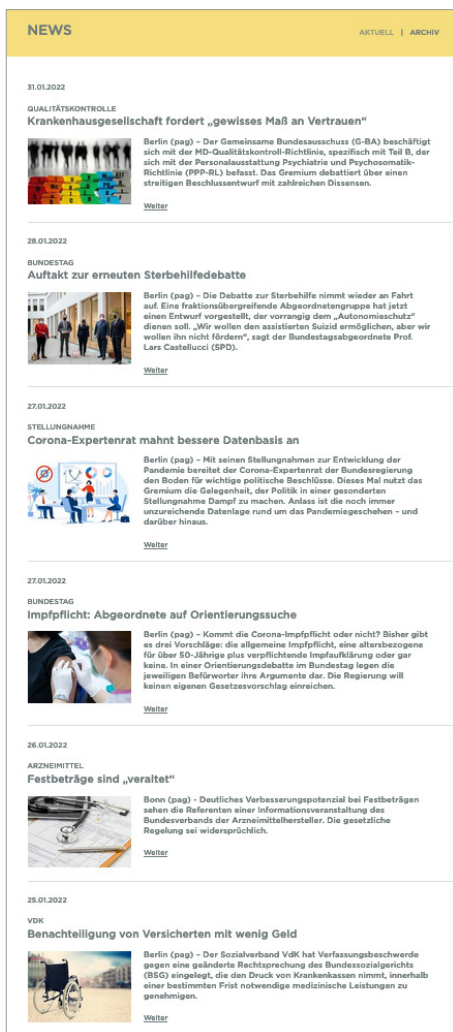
NEWS

AKTUELL | ARCHIV

31.01.2022

QUALITÄTSKONTROLLE

Krankenhausgesellschaft fordert „gewisses Maß an Vertrauen"

Berlin (pag) – Der Gemeinsame Bundesausschuss (G-BA) beschäftigt sich mit der MD-Qualitätskontroll-Richtlinie, spezifisch mit Teil B, der sich mit der Personalausstattung Psychiatrie und Psychosomatik-Richtlinie (PPP-RL) befasst. Das Gremium debattiert über einen streitigen Beschlussentwurf mit zahlreichen Dissensen.

Weiter

28.01.2022

BUNDESTAG

Auftakt zur erneuten Sterbehilfedebatte

Berlin (pag) – Die Debatte zur Sterbehilfe nimmt wieder an Fahrt auf. Eine fraktionsübergreifende Abgeordnetengruppe hat jetzt einen Entwurf vorgestellt, der vorrangig dem „Autonomieschutz" dienen soll. „Wir wollen den assistierten Suizid ermöglichen, aber wir wollen ihn nicht fördern", sagt der Bundestagsabgeordnete Prof. Lars Castellucci (SPD).

Weiter

27.01.2022

STELLUNGNAHME

Corona-Expertenrat mahnt bessere Datenbasis an

Berlin (pag) – Mit seinen Stellungnahmen zur Entwicklung der Pandemie bereitet der Corona-Expertenrat der Bundesregierung den Boden für wichtige politische Beschlüsse. Dieses Mal nutzt das Gremium die Gelegenheit, der Politik in einer gesonderten Stellungnahme Dampf zu machen. Anlass ist die noch immer unzureichende Datenlage rund um das Pandemiegeschehen – und darüber hinaus.

Weiter

27.01.2022

BUNDESTAG

Impfpflicht: Abgeordnete auf Orientierungssuche

Berlin (pag) – Kommt die Corona-Impfpflicht oder nicht? Bisher gibt es drei Vorschläge: die allgemeine Impfpflicht, eine altersbezogene für über 50-Jährige plus verpflichtende Impfaufklärung oder gar keine. In einer Orientierungsdebatte im Bundestag legen die jeweiligen Befürworter ihre Argumente dar. Die Regierung will keinen eigenen Gesetzesvorschlag einreichen.

Weiter

26.01.2022

ARZNEIMITTEL

Festbeträge sind „veraltet"

Bonn (pag) – Deutliches Verbesserungspotenzial bei Festbeträgen sehen die Referenten einer Informationsveranstaltung des Bundesverbands der Arzneimittelhersteller. Die gesetzliche Regelung sei widersprüchlich.

Weiter

25.01.2022

VDK

Benachteiligung von Versicherten mit wenig Geld

Berlin (pag) – Der Sozialverband VdK hat Verfassungsbeschwerde gegen eine geänderte Rechtsprechung des Bundessozialgerichts (BSG) eingelegt, die den Druck von Krankenkassen nimmt, innerhalb einer bestimmten Frist notwendige medizinische Leistungen zu genehmigen.

Weiter